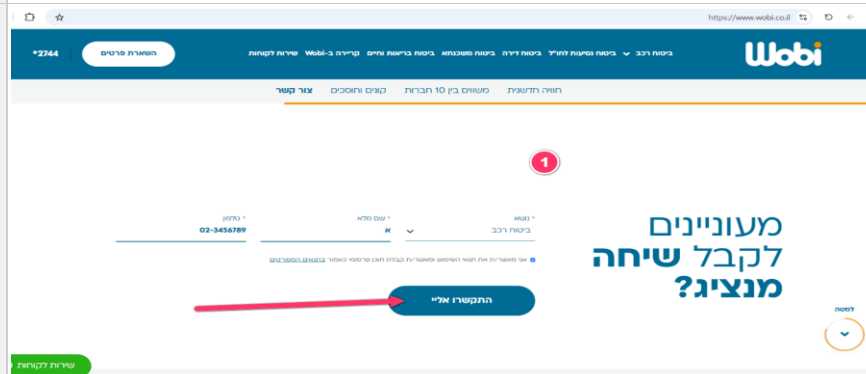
https://www.wobi.co.il

Wobi

ביטוח רכב ביטוח נסיעות לחו"ל ביטוח דירה ביטוח משכנתא ביטוח בריאות וחיים קריירה ב-Wobi שירות לקוחות

השארת פרטים

*2744

חוויה חדשנית משווים בין 10 חברות קונים וחוסכים צור קשר

1

מעוניינים לקבל שיחה מנציג?

* נושא
ביטוח רכב

* שם מלא
א

* טלפון
02-3456789

אני מאשר/ת את תנאי השימוש ומאשר/ת קבלת תוכן פרסומי כאמור בתנאים המפורטים

התקשרו אליי

למטה

שירות לקוחות